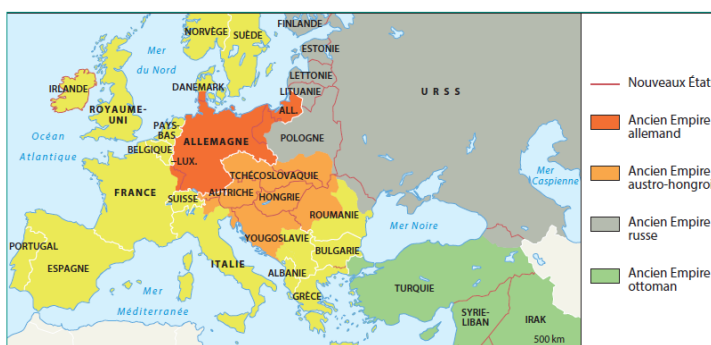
FINLANDE
NORVÈGE
SUÈDE
ESTONIE
Mer du Nord
LETTONIE
LITUANIE
IRLANDE
DANEMARK
ROYAUME-UNI
ALL.
URSS
Océan Atlantique
PAYS-BAS
ALLEMAGNE
POLOGNE
BELGIQUE
LUX.
TCHÉCOSLOVAQUIE
Mer Caspienne
FRANCE
AUTRICHE
HONGRIE
SUISSE
ROUMANIE
Mer Noire
YOUGOSLAVIE
BULGARIE
PORTUGAL
ESPAGNE
ITALIE
ALBANIE
TURQUIE
GRÈCE
Mer Méditerranée
SYRIE-LIBAN
IRAK
500 km

Nouveaux Étlargest
Ancien Empire allemand
Ancien Empire austro-hongro
Ancien Empire russe
Ancien Empire ottoman